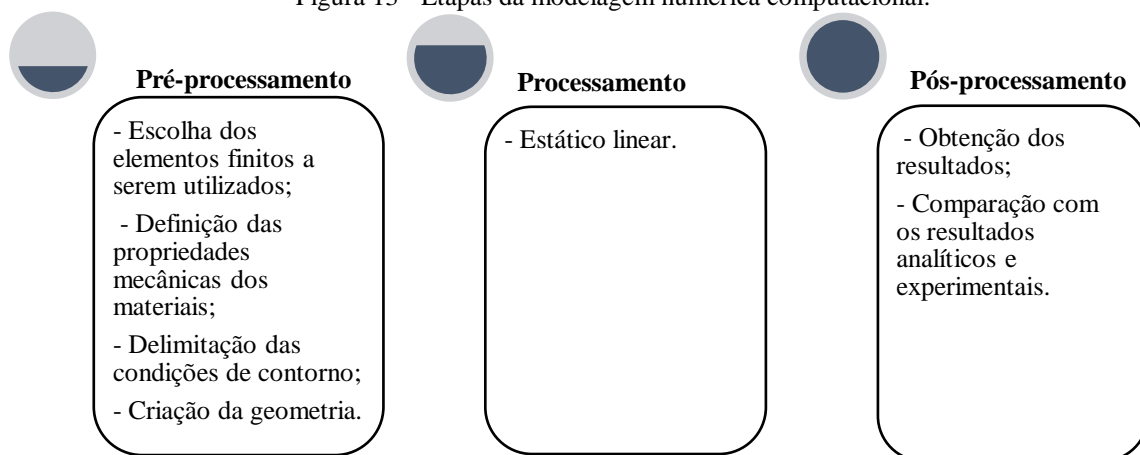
Figura 15 - Etapas da modelagem numérica computacional.

Pré-processamento

- Escolha dos elementos finitos a serem utilizados;

- Definição das propriedades mecânicas dos materiais;

- Delimitação das condições de contorno;

- Criação da geometria.

Processamento

- Estático linear.

Pós-processamento

- Obtenção dos resultados;

- Comparação com os resultados analíticos e experimentais.